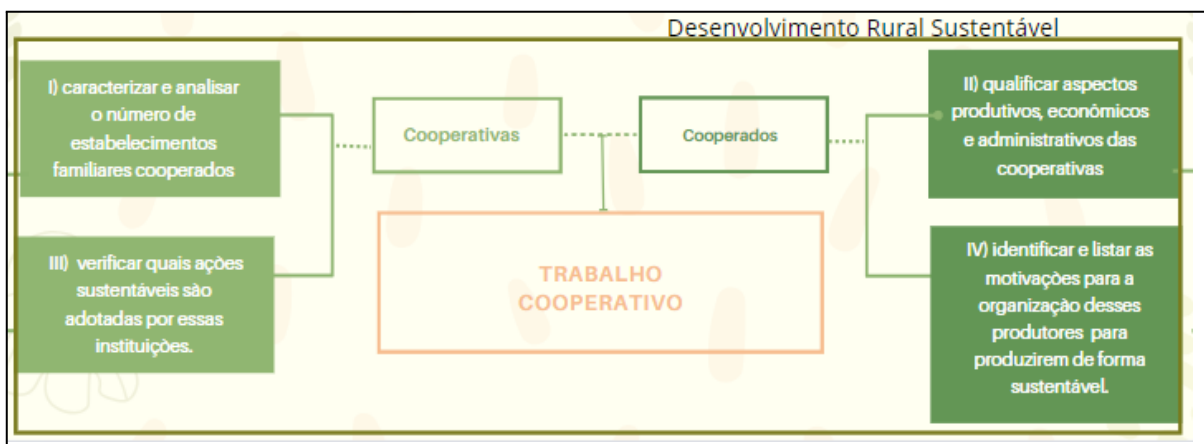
Desenvolvimento Rural Sustentável

I) caracterizar e analisar o número de estabelecimentos familiares cooperados

III) verificar quais ações sustentáveis são adotadas por essas instituições.

Cooperativas

Cooperados

TRABALHO COOPERATIVO

II) qualificar aspectos produtivos, econômicos e administrativos das cooperativas

IV) identificar e listar as motivações para a organização desses produtores para produzirem de forma sustentável.